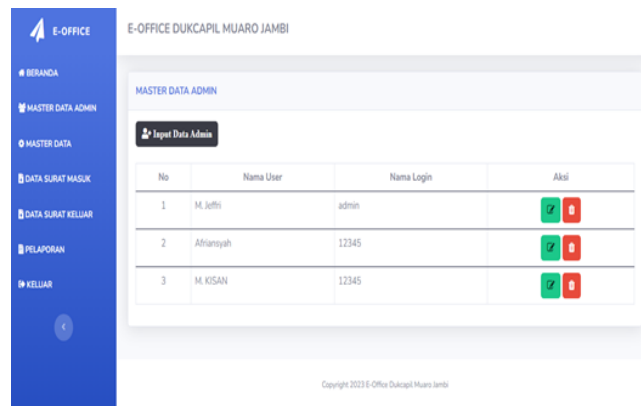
E-OFFICE

BERANDA
MASTER DATA ADMIN
MASTER DATA
DATA SURAT MASUK
DATA SURAT KELUAR
PELAPORAN
KELUAR

E-OFFICE DUKCAPIL MUARO JAMBI

MASTER DATA ADMIN

Input Data Admin

| No | Nama User | Nama Login | Aksi |
|---|---|---|---|
| 1 | M. Jeffri | admin | |
| 2 | Afriansyah | 12345 | |
| 3 | M. KISAN | 12345 | |

Copyright 2023 E-Office Dukcapil Muaro Jambi